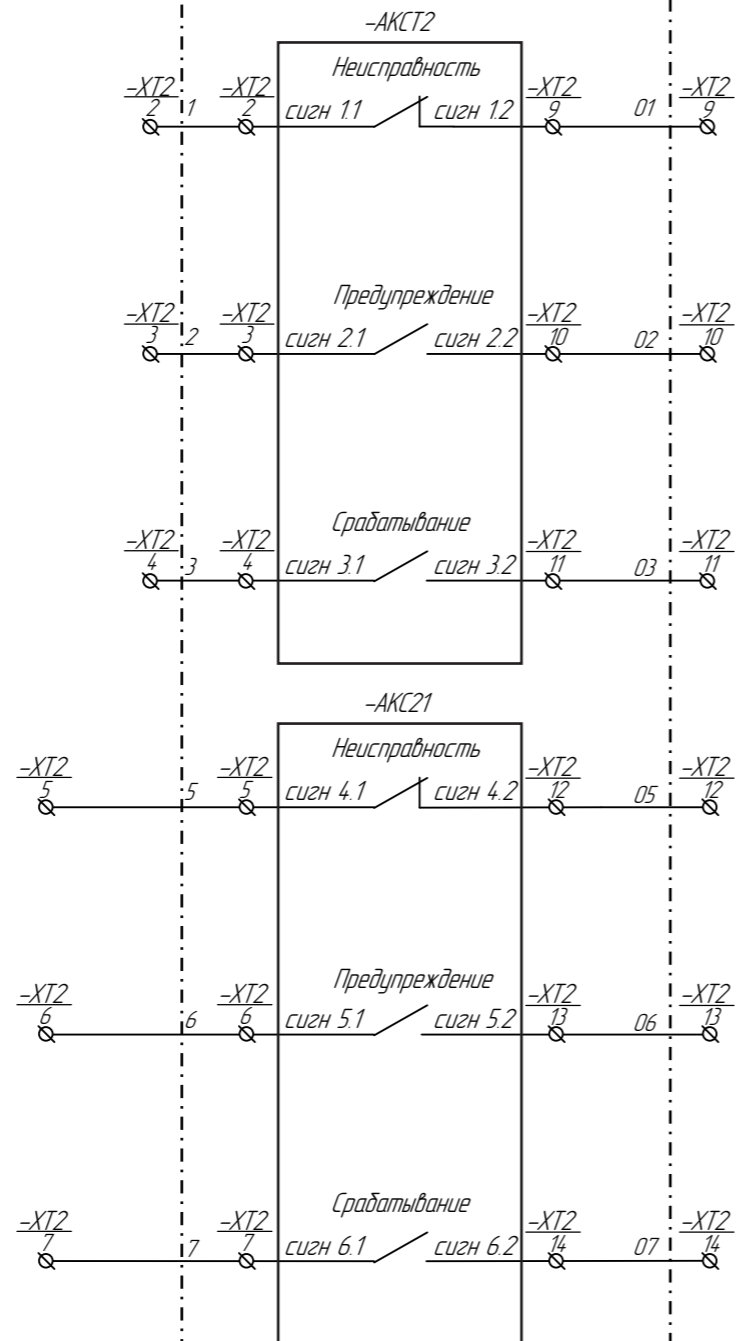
–AKCT2

Неисправность

$\frac{-XT2}{2}$ 1 $\frac{-XT2}{2}$ сигн 1.1 сигн 1.2 $\frac{-XT2}{9}$ 01 $\frac{-XT2}{9}$

Предупреждение

$\frac{-XT2}{3}$ 2 $\frac{-XT2}{3}$ сигн 2.1 сигн 2.2 $\frac{-XT2}{10}$ 02 $\frac{-XT2}{10}$

Срабатывание

$\frac{-XT2}{4}$ 3 $\frac{-XT2}{4}$ сигн 3.1 сигн 3.2 $\frac{-XT2}{11}$ 03 $\frac{-XT2}{11}$

–AKC21

Неисправность

$\frac{-XT2}{5}$ 5 $\frac{-XT2}{5}$ сигн 4.1 сигн 4.2 $\frac{-XT2}{12}$ 05 $\frac{-XT2}{12}$

Предупреждение

$\frac{-XT2}{6}$ 6 $\frac{-XT2}{6}$ сигн 5.1 сигн 5.2 $\frac{-XT2}{13}$ 06 $\frac{-XT2}{13}$

Срабатывание

$\frac{-XT2}{7}$ 7 $\frac{-XT2}{7}$ сигн 6.1 сигн 6.2 $\frac{-XT2}{14}$ 07 $\frac{-XT2}{14}$